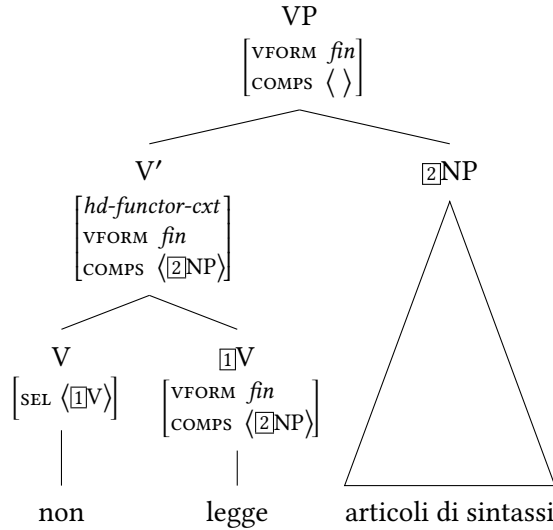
VP
$\begin{bmatrix} \text{VFORM} & \textit{fin} \\ \text{COMPS} & \langle\ \rangle \end{bmatrix}$

V′
$\begin{bmatrix} \textit{hd-functor-cxt} \\ \text{VFORM} \ \textit{fin} \\ \text{COMPS} \ \langle \boxed{2}\text{NP} \rangle \end{bmatrix}$

$\boxed{2}$NP

V
$\begin{bmatrix} \text{SEL} \ \langle \boxed{1}\text{V} \rangle \end{bmatrix}$

$\boxed{1}$V
$\begin{bmatrix} \text{VFORM} & \textit{fin} \\ \text{COMPS} & \langle \boxed{2}\text{NP} \rangle \end{bmatrix}$

non legge articoli di sintassi